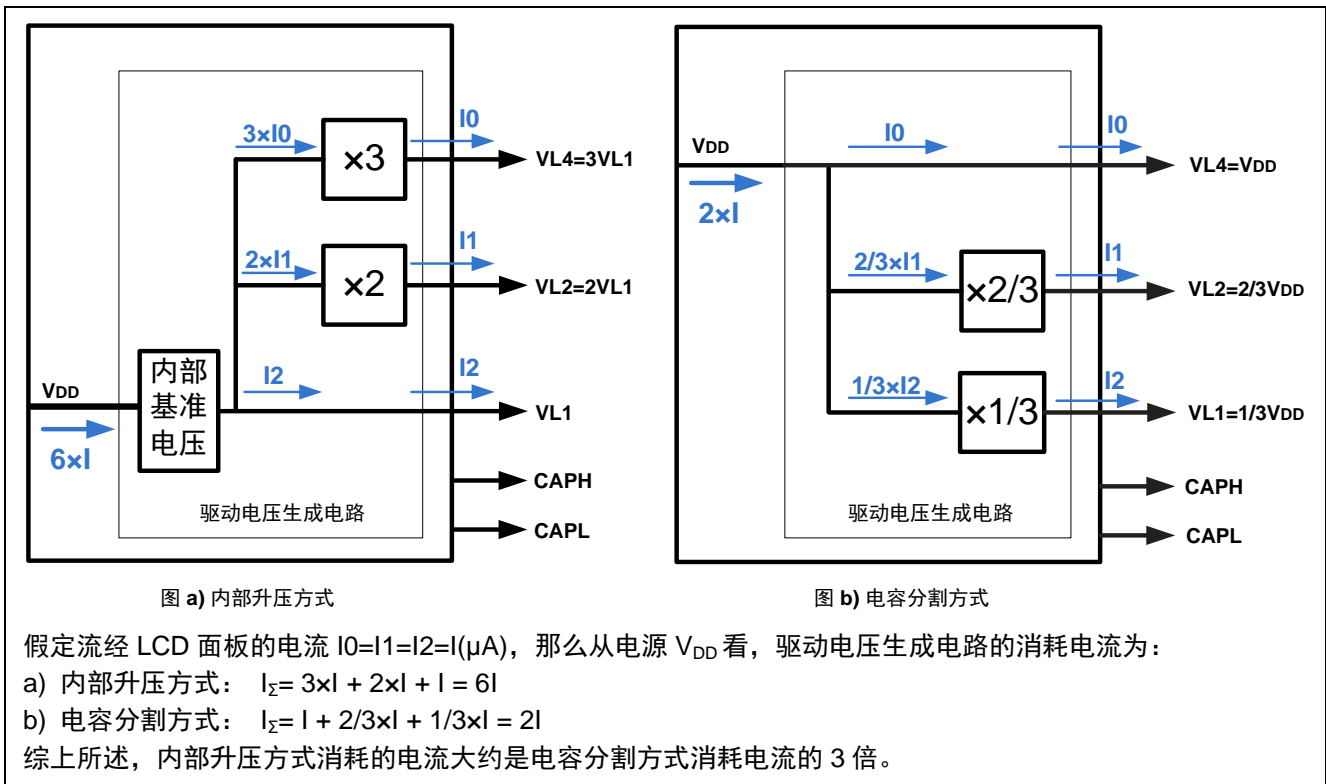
3×I0
×3
I0
VL4=3VL1
2×I1
×2
I1
VL2=2VL1
VDD
内部基准电压
I2
I2
VL1
6×I
CAPH
CAPL
驱动电压生成电路

图 a) 内部升压方式

VDD
I0
I0
VL4=VDD
2×I
2/3×I1
×2/3
I1
VL2=2/3VDD
1/3×I2
×1/3
I2
VL1=1/3VDD
CAPH
CAPL
驱动电压生成电路

图 b) 电容分割方式

假定流经 LCD 面板的电流 I0=I1=I2=I(μA)，那么从电源 $V_{DD}$ 看，驱动电压生成电路的消耗电流为：
a) 内部升压方式： $I_{\Sigma}$= 3×I + 2×I + I = 6I
b) 电容分割方式： $I_{\Sigma}$= I + 2/3×I + 1/3×I = 2I
综上所述，内部升压方式消耗的电流大约是电容分割方式消耗电流的 3 倍。